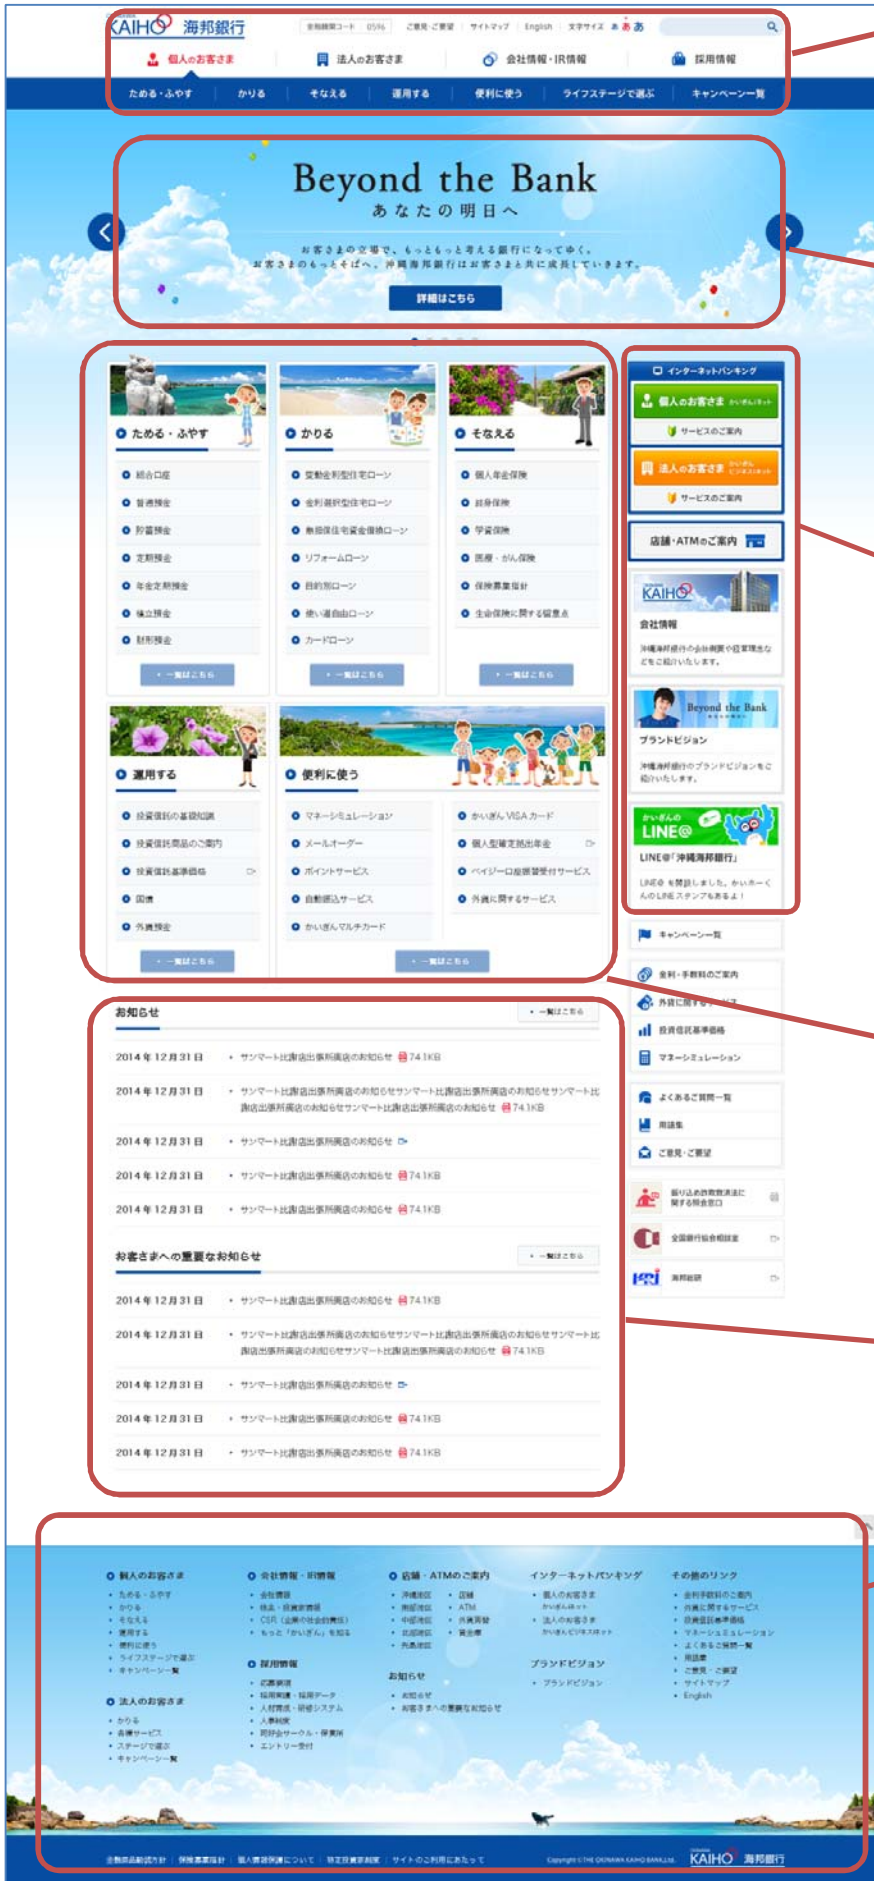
KAIHO 海邦銀行

金融機関コード 0596 | ご意見・ご要望 | サイトマップ | English | 文字サイズ あ あ あ

個人のお客さま | 法人のお客さま | 会社情報・IR情報 | 採用情報

ためる・ふやす | かりる | そなえる | 運用する | 便利に使う | ライフステージで選ぶ | キャンペーン一覧

Beyond the Bank
あなたの明日へ

お客さまの立場で、もっともっと考える銀行になってゆく。
お客さまのもっとそばへ。沖縄海邦銀行はお客さまと共に成長していきます。

詳細はこちら

ためる・ふやす
総合口座
普通預金
貯蓄預金
定期預金
年金定期預金
積立預金
財形預金
一覧はこちら

かりる
変動金利型住宅ローン
全期間固定型住宅ローン
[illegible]
リフォームローン
目的別ローン
使い道自由ローン
カードローン
一覧はこちら

そなえる
個人年金保険
終身保険
学資保険
医療・がん保険
保険募集指針
生命保険に関する留意点
一覧はこちら

運用する
投資信託の基礎知識
投資信託商品のご案内
投資信託基準価格
国債
外貨預金
一覧はこちら

便利に使う
マネーシミュレーション
メールオーダー
ポイントサービス
自動継込サービス
かいぎんマルチカード
かいぎんVISAカード
個人型確定拠出年金
ペイジー口座振替受付サービス
外貨に関するサービス
一覧はこちら

インターネットバンキング
個人のお客さま かいぎんネット
サービスのご案内
法人のお客さま かいぎんビジネスネット
サービスのご案内
店舗・ATMのご案内

KAIHO
会社情報
沖縄海邦銀行の会社概要や経営理念などをご紹介いたします。

Beyond the Bank
ブランドビジョン
沖縄海邦銀行のブランドビジョンをご紹介いたします。

かいぎんの LINE@
LINE@「沖縄海邦銀行」
LINE@を開設しました。かいぎんのLINEスタンプもあるよ！

キャンペーン一覧
金利・手数料のご案内
外貨に関するサービス
投資信託基準価格
マネーシミュレーション
よくあるご質問一覧
用語集
ご意見・ご要望
振り込め詐欺救済法に関する照会窓口
全国銀行協会相談室
海邦総研

お知らせ
一覧はこちら
2014年12月31日 サンマート比謝店出張所廃店のお知らせ 74.1KB
2014年12月31日 サンマート比謝店出張所廃店のお知らせサンマート比謝店出張所廃店のお知らせサンマート比謝店出張所廃店のお知らせサンマート比謝店出張所廃店のお知らせ 74.1KB
2014年12月31日 サンマート比謝店出張所廃店のお知らせ
2014年12月31日 サンマート比謝店出張所廃店のお知らせ 74.1KB
2014年12月31日 サンマート比謝店出張所廃店のお知らせ 74.1KB

お客さまへの重要なお知らせ
一覧はこちら
2014年12月31日 サンマート比謝店出張所廃店のお知らせ 74.1KB
2014年12月31日 サンマート比謝店出張所廃店のお知らせサンマート比謝店出張所廃店のお知らせサンマート比謝店出張所廃店のお知らせサンマート比謝店出張所廃店のお知らせ 74.1KB
2014年12月31日 サンマート比謝店出張所廃店のお知らせ
2014年12月31日 サンマート比謝店出張所廃店のお知らせ 74.1KB
2014年12月31日 サンマート比謝店出張所廃店のお知らせ 74.1KB

個人のお客さま
・ためる・ふやす
・かりる
・そなえる
・運用する
・便利に使う
・ライフステージで選ぶ
・キャンペーン一覧

法人のお客さま
・かりる
・各種サービス
・ステージで選ぶ
・キャンペーン一覧

会社情報・IR情報
・会社概要
・株主・投資家情報
・CSR（企業の社会的責任）
・もっと「かいぎん」を知る

採用情報
・応募要項
・採用実績・採用データ
・人材育成・研修システム
・人事制度
・同好会サークル・福利厚生
・エントリー受付

店舗・ATMのご案内
・沖縄地区 ・店舗
・南部地区 ・ATM
・中部地区 ・外貨両替
・北部地区 ・貸金庫
・先島地区

お知らせ
・お知らせ
・お客さまへの重要なお知らせ

インターネットバンキング
・個人のお客さま かいぎんネット
・法人のお客さま かいぎんビジネスネット

ブランドビジョン
・ブランドビジョン

その他のリンク
・金利手数料のご案内
・外貨に関するサービス
・投資信託基準価格
・マネーシミュレーション
・よくあるご質問一覧
・用語集
・ご意見・ご要望
・サイトマップ
・English

金融商品勧誘方針 | 保険募集指針 | 個人情報保護について | 預金保険制度 | サイトのご利用にあたって
Copyright ©THE OKINAWA KAIHO BANK,Ltd.
KAIHO 海邦銀行